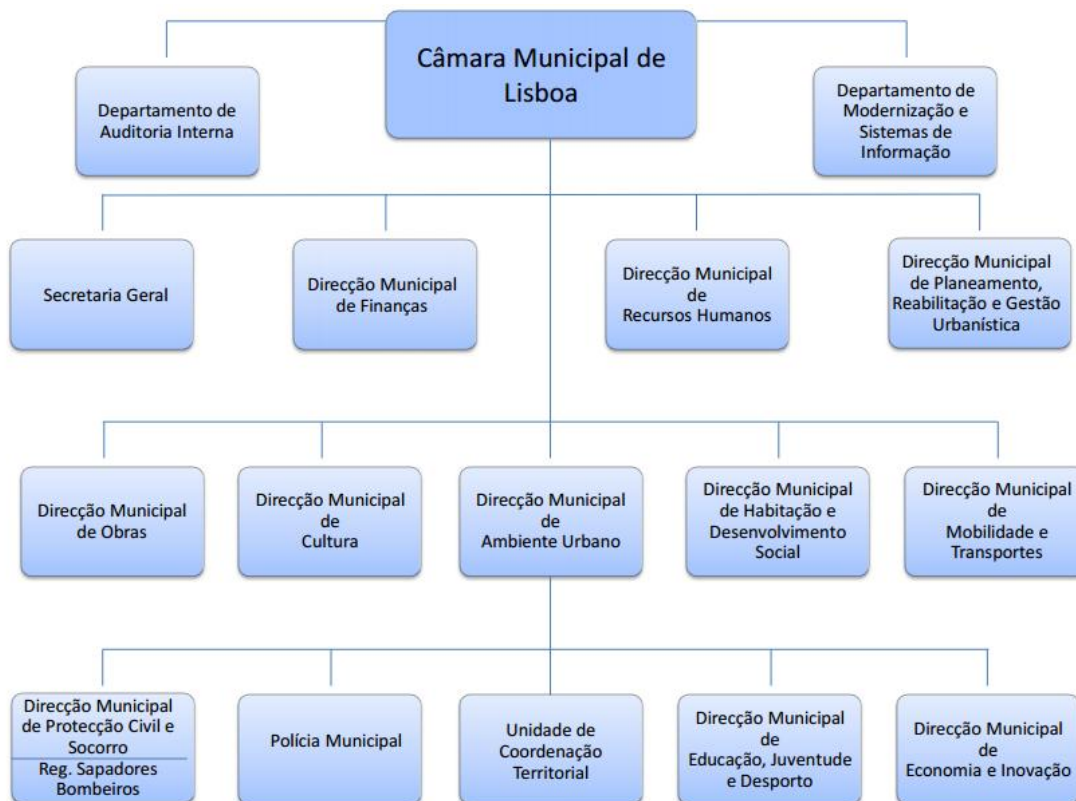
Câmara Municipal de Lisboa

Departamento de Auditoria Interna

Departamento de Modernização e Sistemas de Informação

Secretaria Geral

Direcção Municipal de Finanças

Direcção Municipal de Recursos Humanos

Direcção Municipal de Planeamento, Reabilitação e Gestão Urbanística

Direcção Municipal de Obras

Direcção Municipal de Cultura

Direcção Municipal de Ambiente Urbano

Direcção Municipal de Habitação e Desenvolvimento Social

Direcção Municipal de Mobilidade e Transportes

Direcção Municipal de Protecção Civil e Socorro

Reg. Sapadores Bombeiros

Polícia Municipal

Unidade de Coordenação Territorial

Direcção Municipal de Educação, Juventude e Desporto

Direcção Municipal de Economia e Inovação